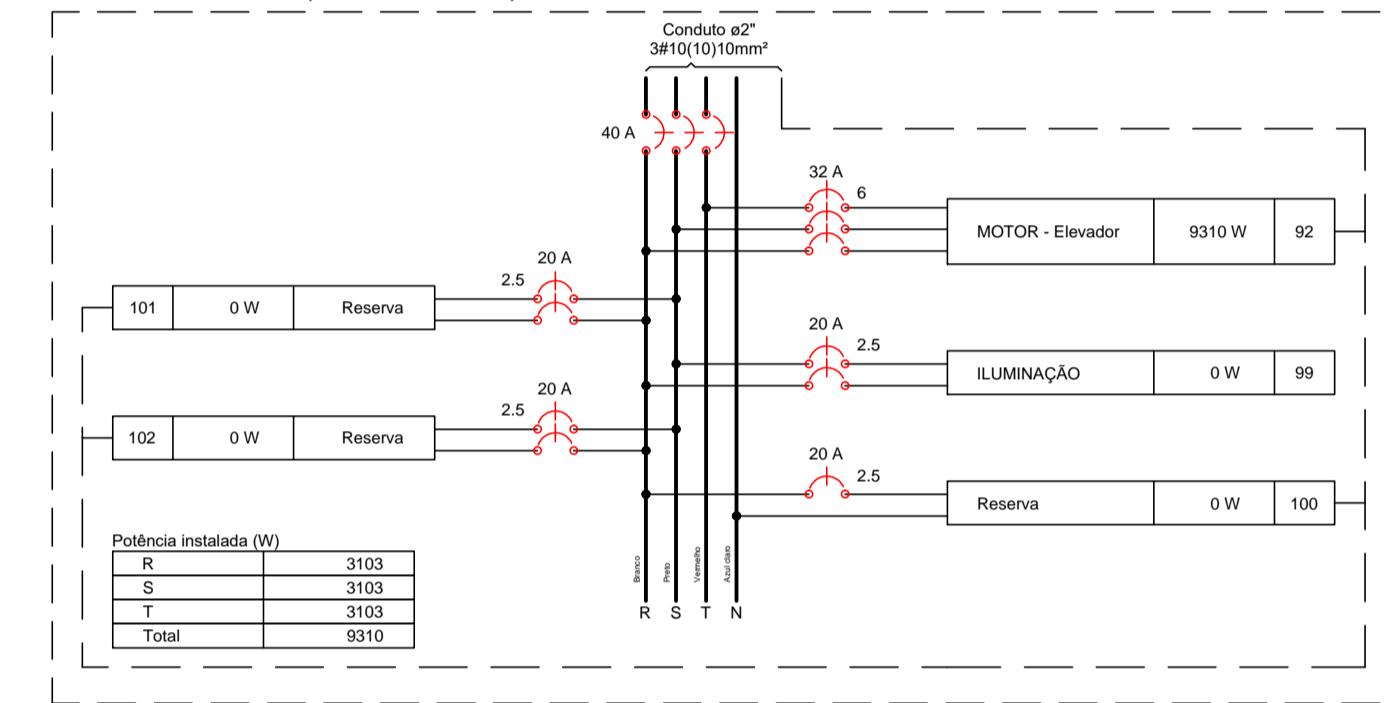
Conduto ø2"
3#10(10)10mm²

40 A

32 A
6

MOTOR - Elevador | 9310 W | 92

20 A
2.5

| 101 | 0 W | Reserva |

20 A
2.5

ILUMINAÇÃO | 0 W | 99

20 A
2.5

| 102 | 0 W | Reserva |

20 A
2.5

Reserva | 0 W | 100

Potência instalada (W)

| R | 3103 |
|---|---|
| S | 3103 |
| T | 3103 |
| Total | 9310 |

Branco Preto Vermelho Azul claro
R S T N